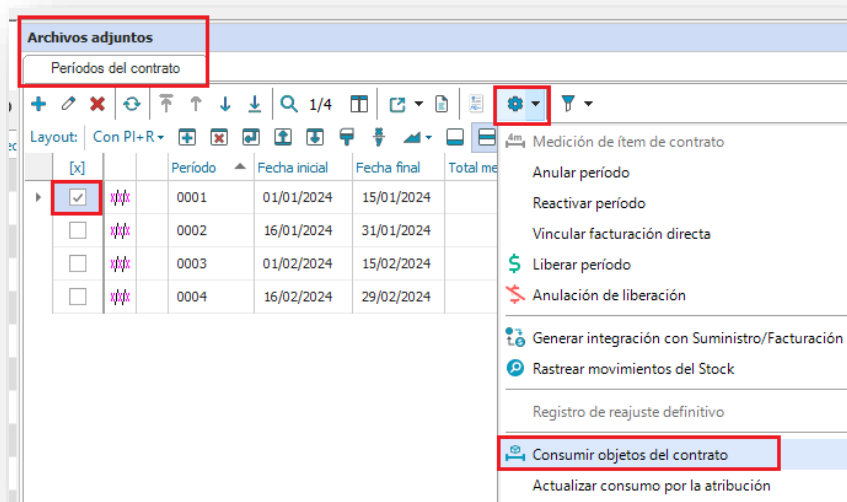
Archivos adjuntos

Períodos del contrato

1/4

Layout: Con PI+R

| [x] | | Período | Fecha inicial | Fecha final | Total me |
|---|---|---|---|---|---|
| ✓ | | 0001 | 01/01/2024 | 15/01/2024 | |
| | | 0002 | 16/01/2024 | 31/01/2024 | |
| | | 0003 | 01/02/2024 | 15/02/2024 | |
| | | 0004 | 16/02/2024 | 29/02/2024 | |

Medición de ítem de contrato
Anular período
Reactivar período
Vincular facturación directa
Liberar período
Anulación de liberación
Generar integración con Suministro/Facturación
Rastrear movimientos del Stock
Registro de reajuste definitivo
Consumir objetos del contrato
Actualizar consumo por la atribución